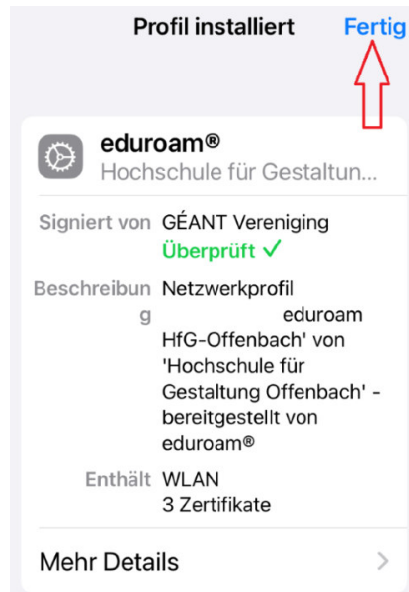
Profil installiert Fertig

eduroam®
Hochschule für Gestaltun...

| | |
|---|---|
| Signiert von | GÉANT Vereniging<br>Überprüft ✓ |
| Beschreibung | Netzwerkprofil eduroam HfG-Offenbach' von 'Hochschule für Gestaltung Offenbach' - bereitgestellt von eduroam® |
| Enthält | WLAN<br>3 Zertifikate |

Mehr Details >